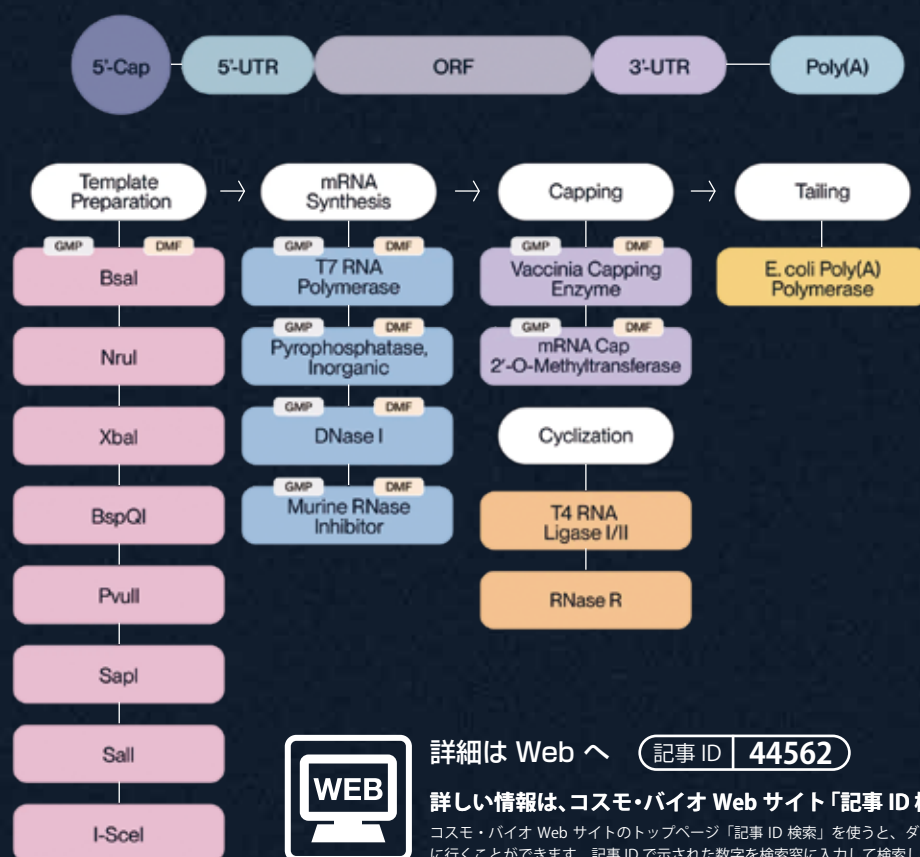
5'-Cap
5'-UTR
ORF
3'-UTR
Poly(A)

Template Preparation
→
mRNA Synthesis
→
Capping
→
Tailing

GMP DMF
BsaI
NruI
XbaI
BspQI
PvuII
SapI
SalI
I-SceI

GMP DMF
T7 RNA Polymerase
GMP DMF
Pyrophosphatase, Inorganic
GMP DMF
DNase I
GMP DMF
Murine RNase Inhibitor

GMP DMF
Vaccinia Capping Enzyme
GMP DMF
mRNA Cap 2'-O-Methyltransferase

Cyclization
T4 RNA Ligase I/II
RNase R

E. coli Poly(A) Polymerase

WEB
詳細は Web へ
記事 ID 44562
詳しい情報は、コスモ・バイオ Web サイト「記事 ID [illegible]
コスモ・バイオ Web サイトのトップページ「記事 ID 検索」を使うと、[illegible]
に行くことができます。記事 ID で示された数字を検索窓に入力して検索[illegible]